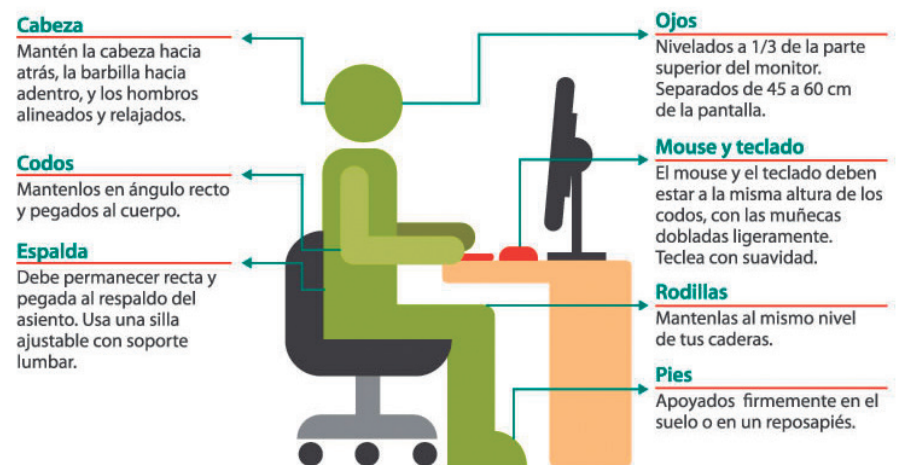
Cabeza
Mantén la cabeza hacia atrás, la barbilla hacia adentro, y los hombros alineados y relajados.

Codos
Mantenlos en ángulo recto y pegados al cuerpo.

Espalda
Debe permanecer recta y pegada al respaldo del asiento. Usa una silla ajustable con soporte lumbar.

Ojos
Nivelados a 1/3 de la parte superior del monitor. Separados de 45 a 60 cm de la pantalla.

Mouse y teclado
El mouse y el teclado deben estar a la misma altura de los codos, con las muñecas dobladas ligeramente. Teclea con suavidad.

Rodillas
Mantenlas al mismo nivel de tus caderas.

Pies
Apoyados firmemente en el suelo o en un reposapiés.